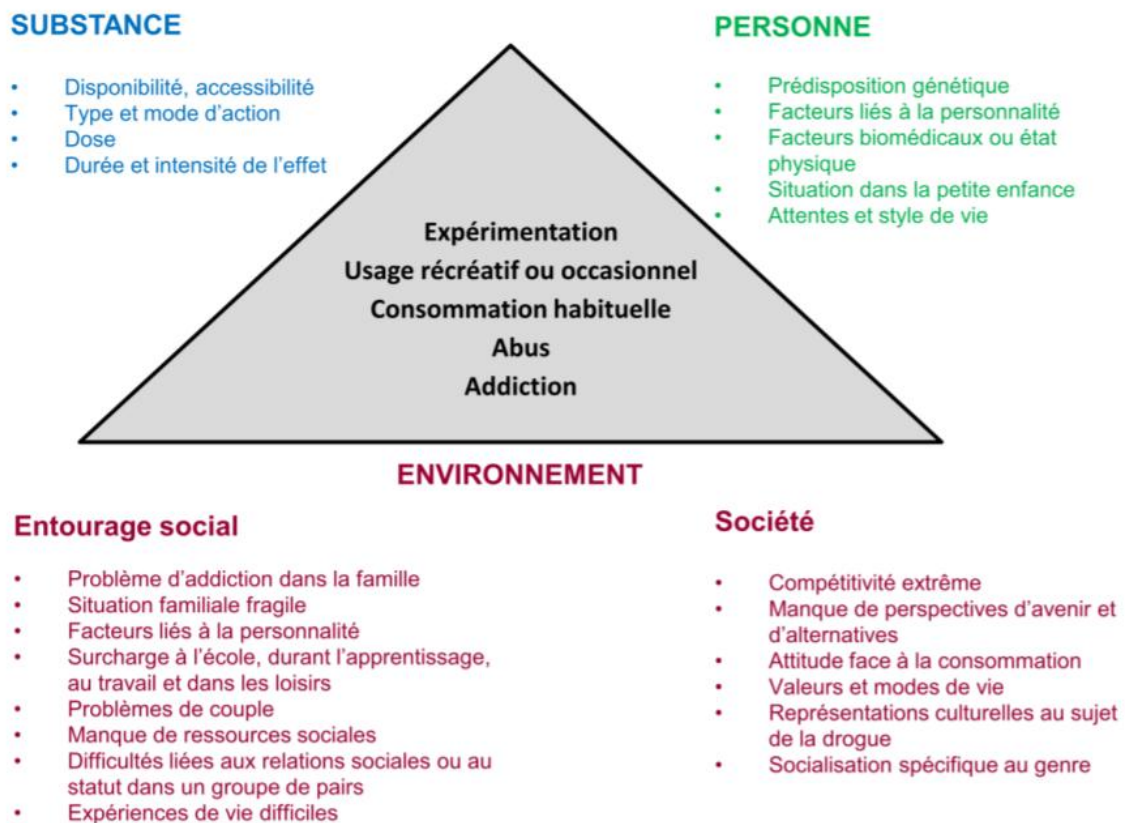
SUBSTANCE

- Disponibilité, accessibilité
- Type et mode d'action
- Dose
- Durée et intensité de l'effet

PERSONNE

- Prédisposition génétique
- Facteurs liés à la personnalité
- Facteurs biomédicaux ou état physique
- Situation dans la petite enfance
- Attentes et style de vie

Expérimentation
Usage récréatif ou occasionnel
Consommation habituelle
Abus
Addiction

ENVIRONNEMENT

Entourage social

- Problème d'addiction dans la famille
- Situation familiale fragile
- Facteurs liés à la personnalité
- Surcharge à l'école, durant l'apprentissage, au travail et dans les loisirs
- Problèmes de couple
- Manque de ressources sociales
- Difficultés liées aux relations sociales ou au statut dans un groupe de pairs
- Expériences de vie difficiles

Société

- Compétitivité extrême
- Manque de perspectives d'avenir et d'alternatives
- Attitude face à la consommation
- Valeurs et modes de vie
- Représentations culturelles au sujet de la drogue
- Socialisation spécifique au genre